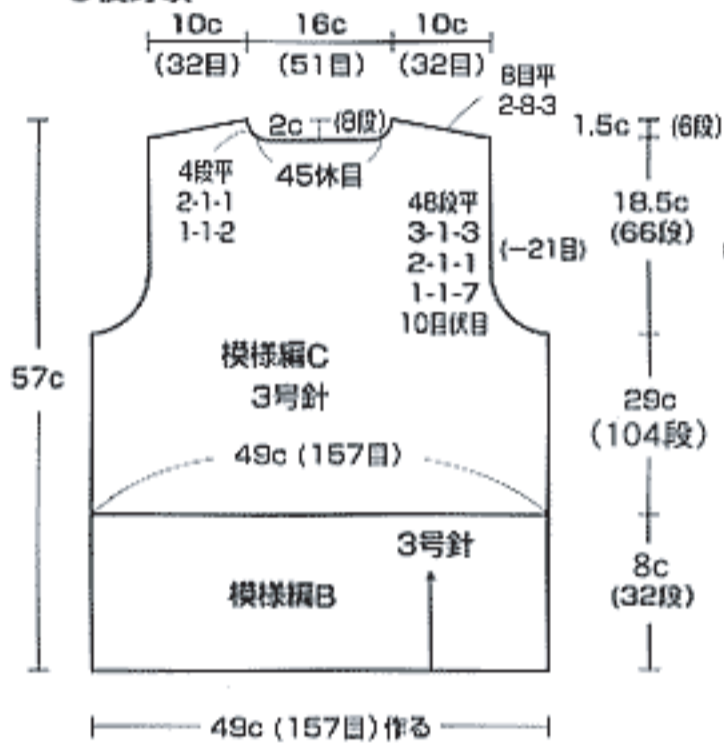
10c (32目)
16c (51目)
10c (32目)
6目平
2-8-3
1.5c (6段)
2c (8段)
45休目
4段平
2-1-1
1-1-2
48段平
3-1-3
2-1-1
1-1-7
10目伏目
(−21目)
18.5c
(66段)
57c
模様編C
3号針
29c
(104段)
49c (157目)
3号針
8c
(32段)
模様編B
49c (157目) 作る